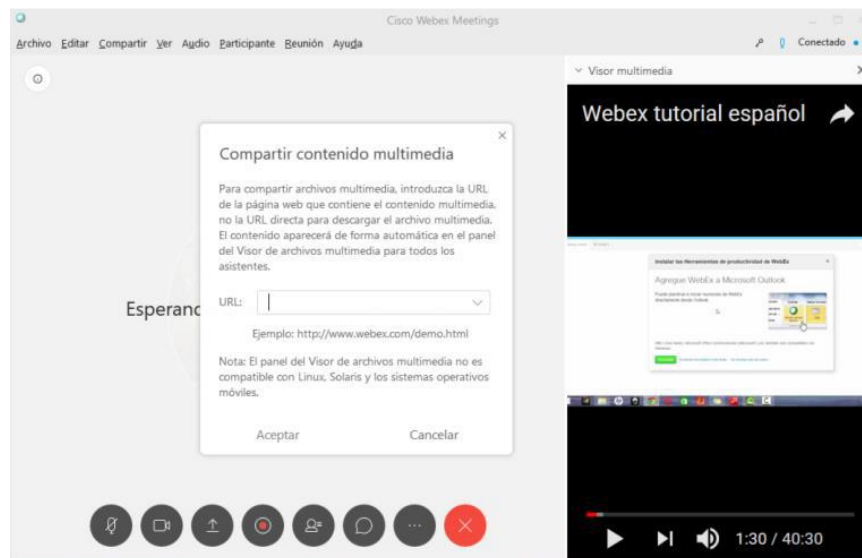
Cisco Webex Meetings

Archivo Editar Compartir Ver Audio Participante Reunión Ayuda

Conectado

Visor multimedia

Webex tutorial español

Instalar las Herramientas de productividad de WebEx

Agregue WebEx a Microsoft Outlook

Esperanc

Compartir contenido multimedia

Para compartir archivos multimedia, introduzca la URL de la página web que contiene el contenido multimedia, no la URL directa para descargar el archivo multimedia. El contenido aparecerá de forma automática en el panel del Visor de archivos multimedia para todos los asistentes.

URL:

Ejemplo: http://www.webex.com/demo.html

Nota: El panel del Visor de archivos multimedia no es compatible con Linux, Solaris y los sistemas operativos móviles.

Aceptar

Cancelar

1:30 / 40:30